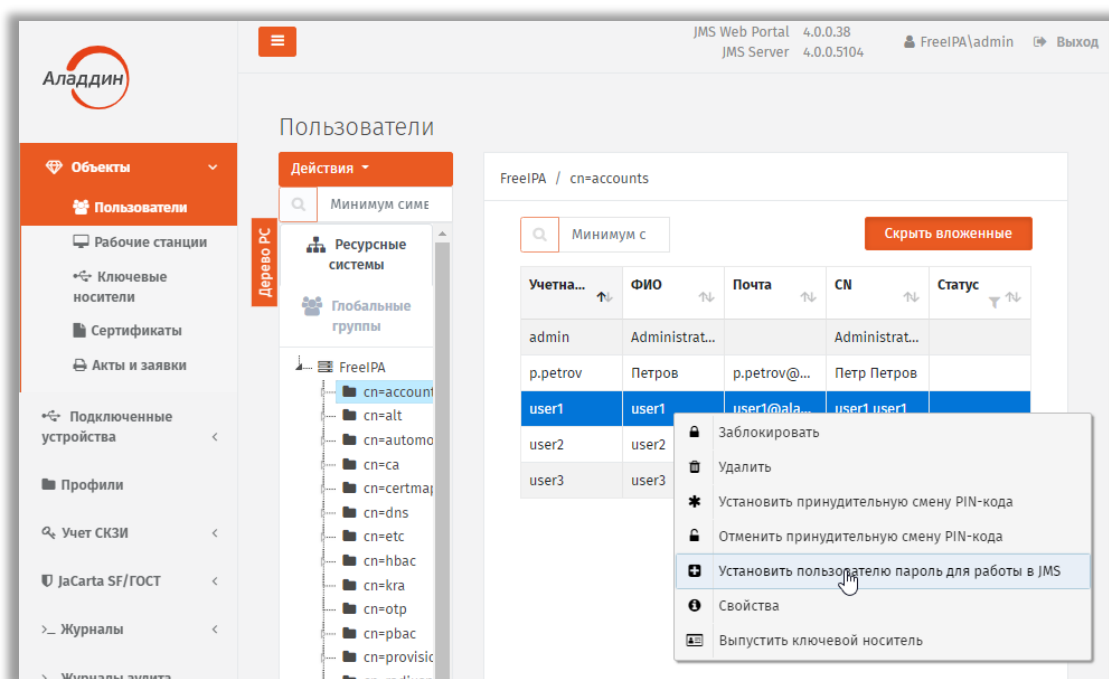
JMS Web Portal 4.0.0.38
JMS Server 4.0.0.5104
FreeIPA\admin Выход

Аладдин

Объекты
Пользователи
Рабочие станции
Ключевые носители
Сертификаты
Акты и заявки
Подключенные устройства
Профили
Учет СКЗИ
JaCarta SF/ГОСТ
Журналы
Журналы аудита

Пользователи

Действия
Минимум симв
Дерево РС
Ресурсные системы
Глобальные группы
FreeIPA
cn=account
cn=alt
cn=automo
cn=ca
cn=certmap
cn=dns
cn=etc
cn=hbac
cn=kra
cn=otp
cn=pbac
cn=provisio

FreeIPA / cn=accounts

Минимум с
Скрыть вложенные

| Учетна... | ФИО | Почта | CN | Статус |
|---|---|---|---|---|
| admin | Administrat... | | Administrat... | |
| p.petrov | Петров | p.petrov@... | Петр Петров | |
| user1 | user1 | user1@ala... | user1 user1 | |
| user2 | user2 | | | |
| user3 | user3 | | | |

Заблокировать
Удалить
Установить принудительную смену PIN-кода
Отменить принудительную смену PIN-кода
Установить пользователю пароль для работы в JMS
Свойства
Выпустить ключевой носитель